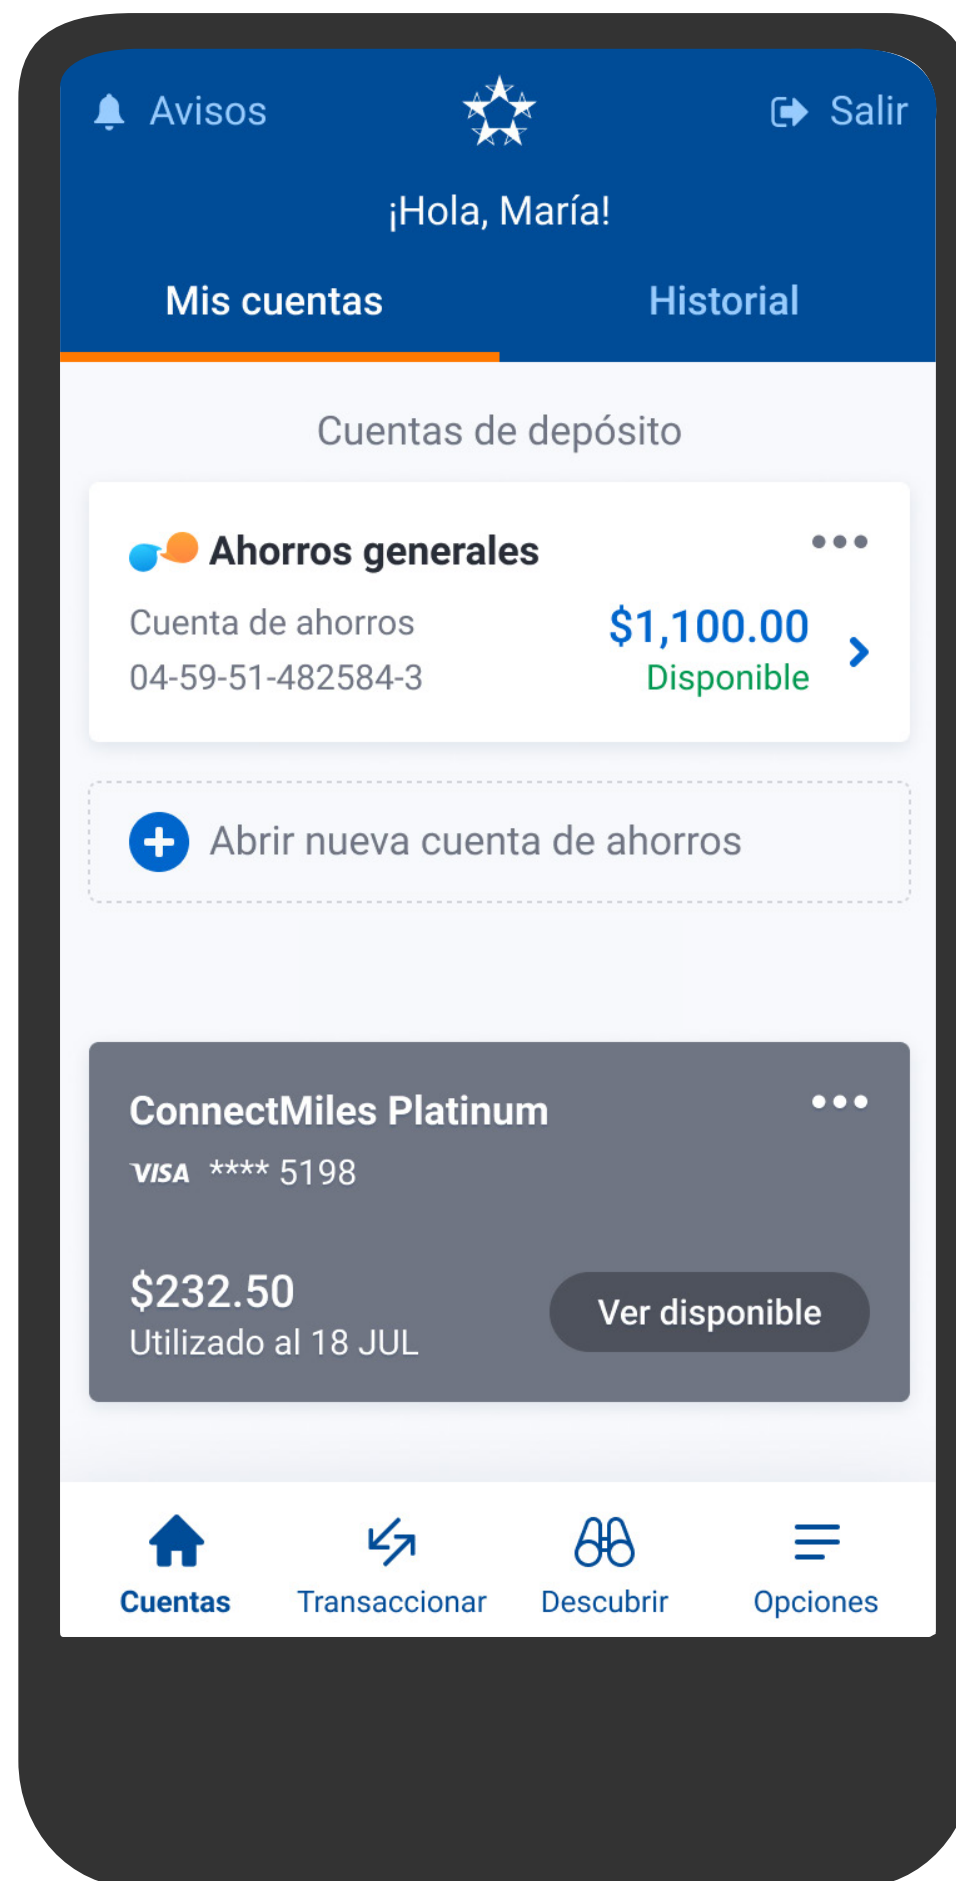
Avisos

Salir

¡Hola, María!

Mis cuentas

Historial

Cuentas de depósito

Ahorros generales

•••

Cuenta de ahorros
04-59-51-482584-3

$1,100.00
Disponible

Abrir nueva cuenta de ahorros

ConnectMiles Platinum

•••

VISA **** 5198

$232.50
Utilizado al 18 JUL

Ver disponible

Cuentas

Transaccionar

Descubrir

Opciones